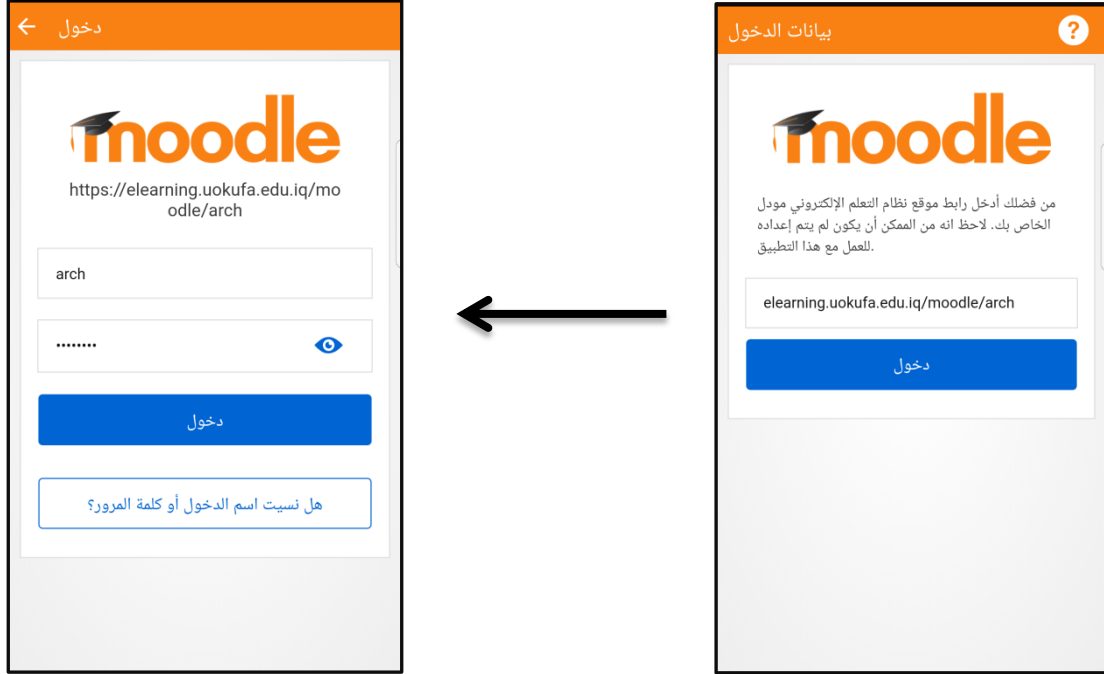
دخول

moodle

https://elearning.uokufa.edu.iq/moodle/arch

arch

••••••••

دخول

هل نسيت اسم الدخول أو كلمة المرور؟

بيانات الدخول

?

moodle

من فضلك أدخل رابط موقع نظام التعلم الإلكتروني مودل الخاص بك. لاحظ انه من الممكن أن يكون لم يتم إعداده للعمل مع هذا التطبيق.

elearning.uokufa.edu.iq/moodle/arch

دخول